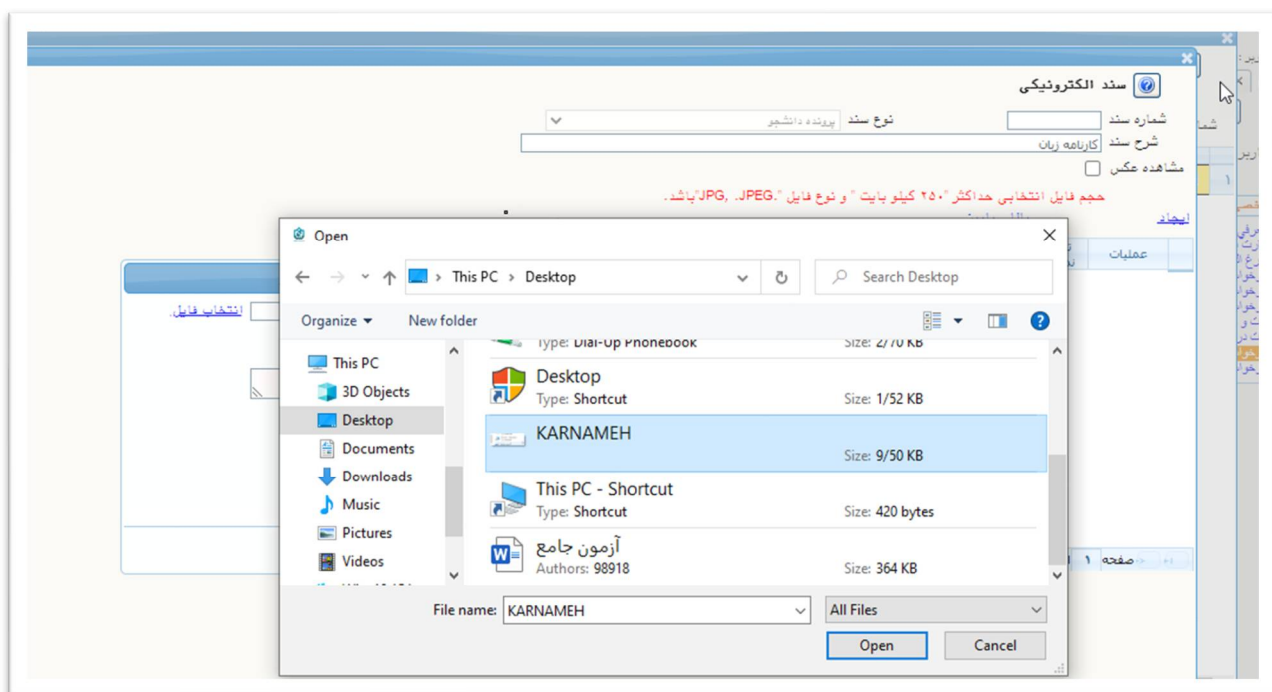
سند الکترونیکی

شماره سند
نوع سند پرونده دانشجو
شرح سند کارنامه زبان
مشاهده عکس

حجم فایل انتخابی حداکثر "۲۵۰ کیلو بایت " و نوع فایل ".JPG, .JPEG"باشد.

ایجاد

عملیات

انتخاب فایل

صفحه ۱

Open

This PC > Desktop

Search Desktop

Organize ▾ New folder

This PC
3D Objects
Desktop
Documents
Downloads
Music
Pictures
Videos

Type: Dial-Up Phonebook Size: 2/70 KB

Desktop
Type: Shortcut Size: 1/52 KB

KARNAMEH
Size: 9/50 KB

This PC - Shortcut
Type: Shortcut Size: 420 bytes

آزمون جامع
Authors: 98918 Size: 364 KB

File name: KARNAMEH

All Files

Open Cancel